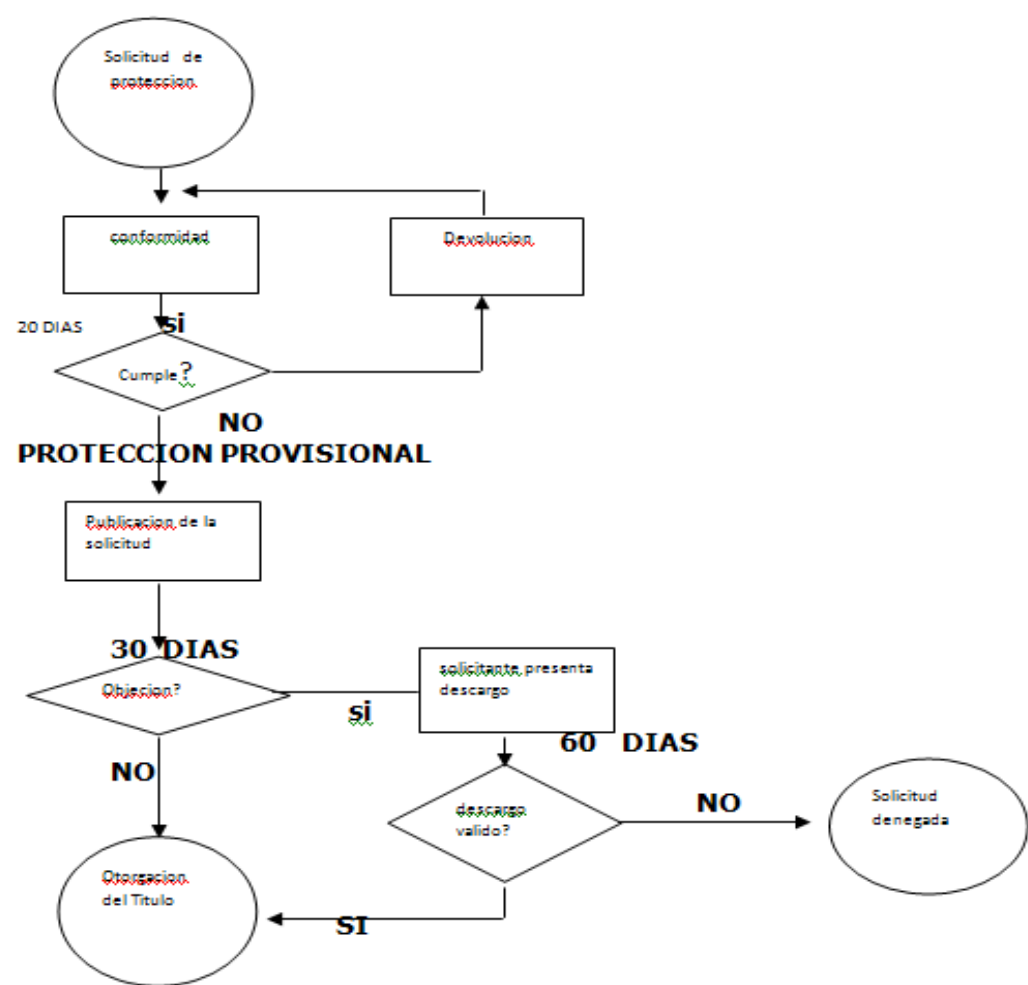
Solicitud de proteccion

conformidad

Devolucion

20 DIAS

si

Cumple?

NO

PROTECCION PROVISIONAL

Publicacion de la solicitud

30 DIAS

Objecion?

si

solicitante presenta descargo

60 DIAS

NO

descargo valido?

NO

Solicitud denegada

Otorgacion del Titulo

SI